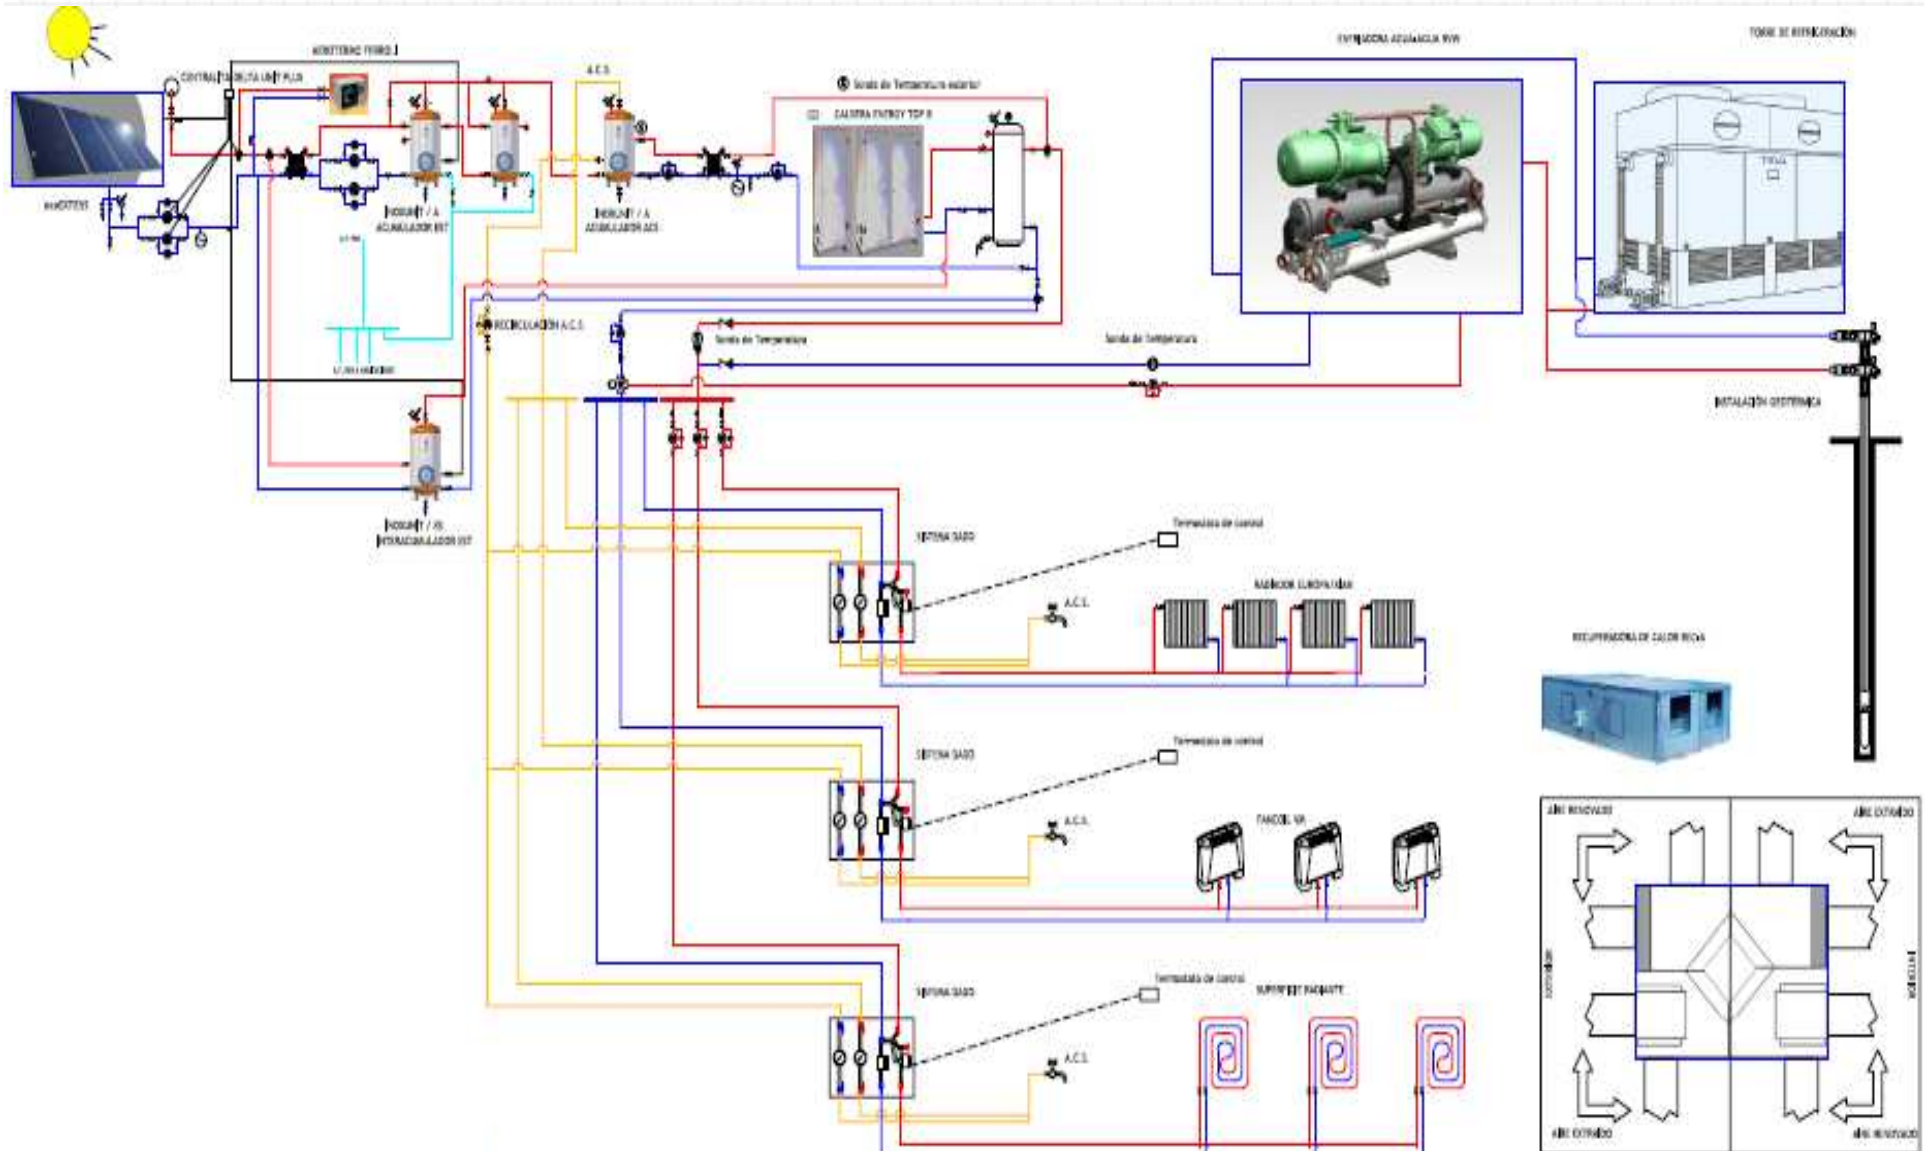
AEROTERMO TERMO.1

CENTRALITA DELTA UNIT PLUS

A.C.S.

Sonda de Temperatura exterior

CALDERA ENERGY TOP B

ENFRIADORA AGUA-AGUA WW

TORRE DE REFRIGERACIÓN

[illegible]

INDUNIT / A ACUMULADOR ... 

INDUNIT / A ACUMULADOR ACS

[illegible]

RECIRCULACIÓN A.C.S.

Sonda de Temperatura

Sonda de Temperatura

INSTALACIÓN GEOTÉRMICA

INDUNIT / IS INTERACUMULADOR ...

SISTEMA BASO

Termostato de control

A.C.S.

RADIADOR EUROPA/IDAN

RECUPERADORA DE CALOR RECAL

SISTEMA BASO

Termostato de control

A.C.S.

FANCOIL VIA

AIRE RENOVADO

AIRE EXTRAÍDO

SISTEMA BASO

Termostato de control

SUPERFICIE RADIANTE

A.C.S.

AIRE EXTRAÍDO

AIRE RENOVADO